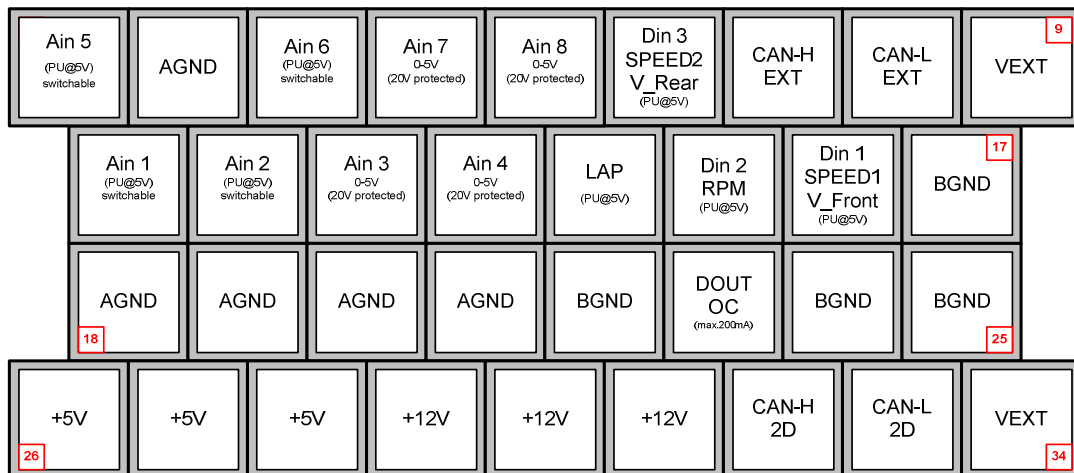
Ain 5
(PU@5V)
switchable

AGND

Ain 6
(PU@5V)
switchable

Ain 7
0-5V
(20V protected)

Ain 8
0-5V
(20V protected)

Din 3
SPEED2
V_Rear
(PU@5V)

CAN-H
EXT

CAN-L
EXT

VEXT
9

Ain 1
(PU@5V)
switchable

Ain 2
(PU@5V)
switchable

Ain 3
0-5V
(20V protected)

Ain 4
0-5V
(20V protected)

LAP
(PU@5V)

Din 2
RPM
(PU@5V)

Din 1
SPEED1
V_Front
(PU@5V)

17
BGND

AGND
18

AGND

AGND

AGND

BGND

DOUT
OC
(max.200mA)

BGND

BGND
25

+5V
26

+5V

+5V

+12V

+12V

+12V

CAN-H
2D

CAN-L
2D

VEXT
34